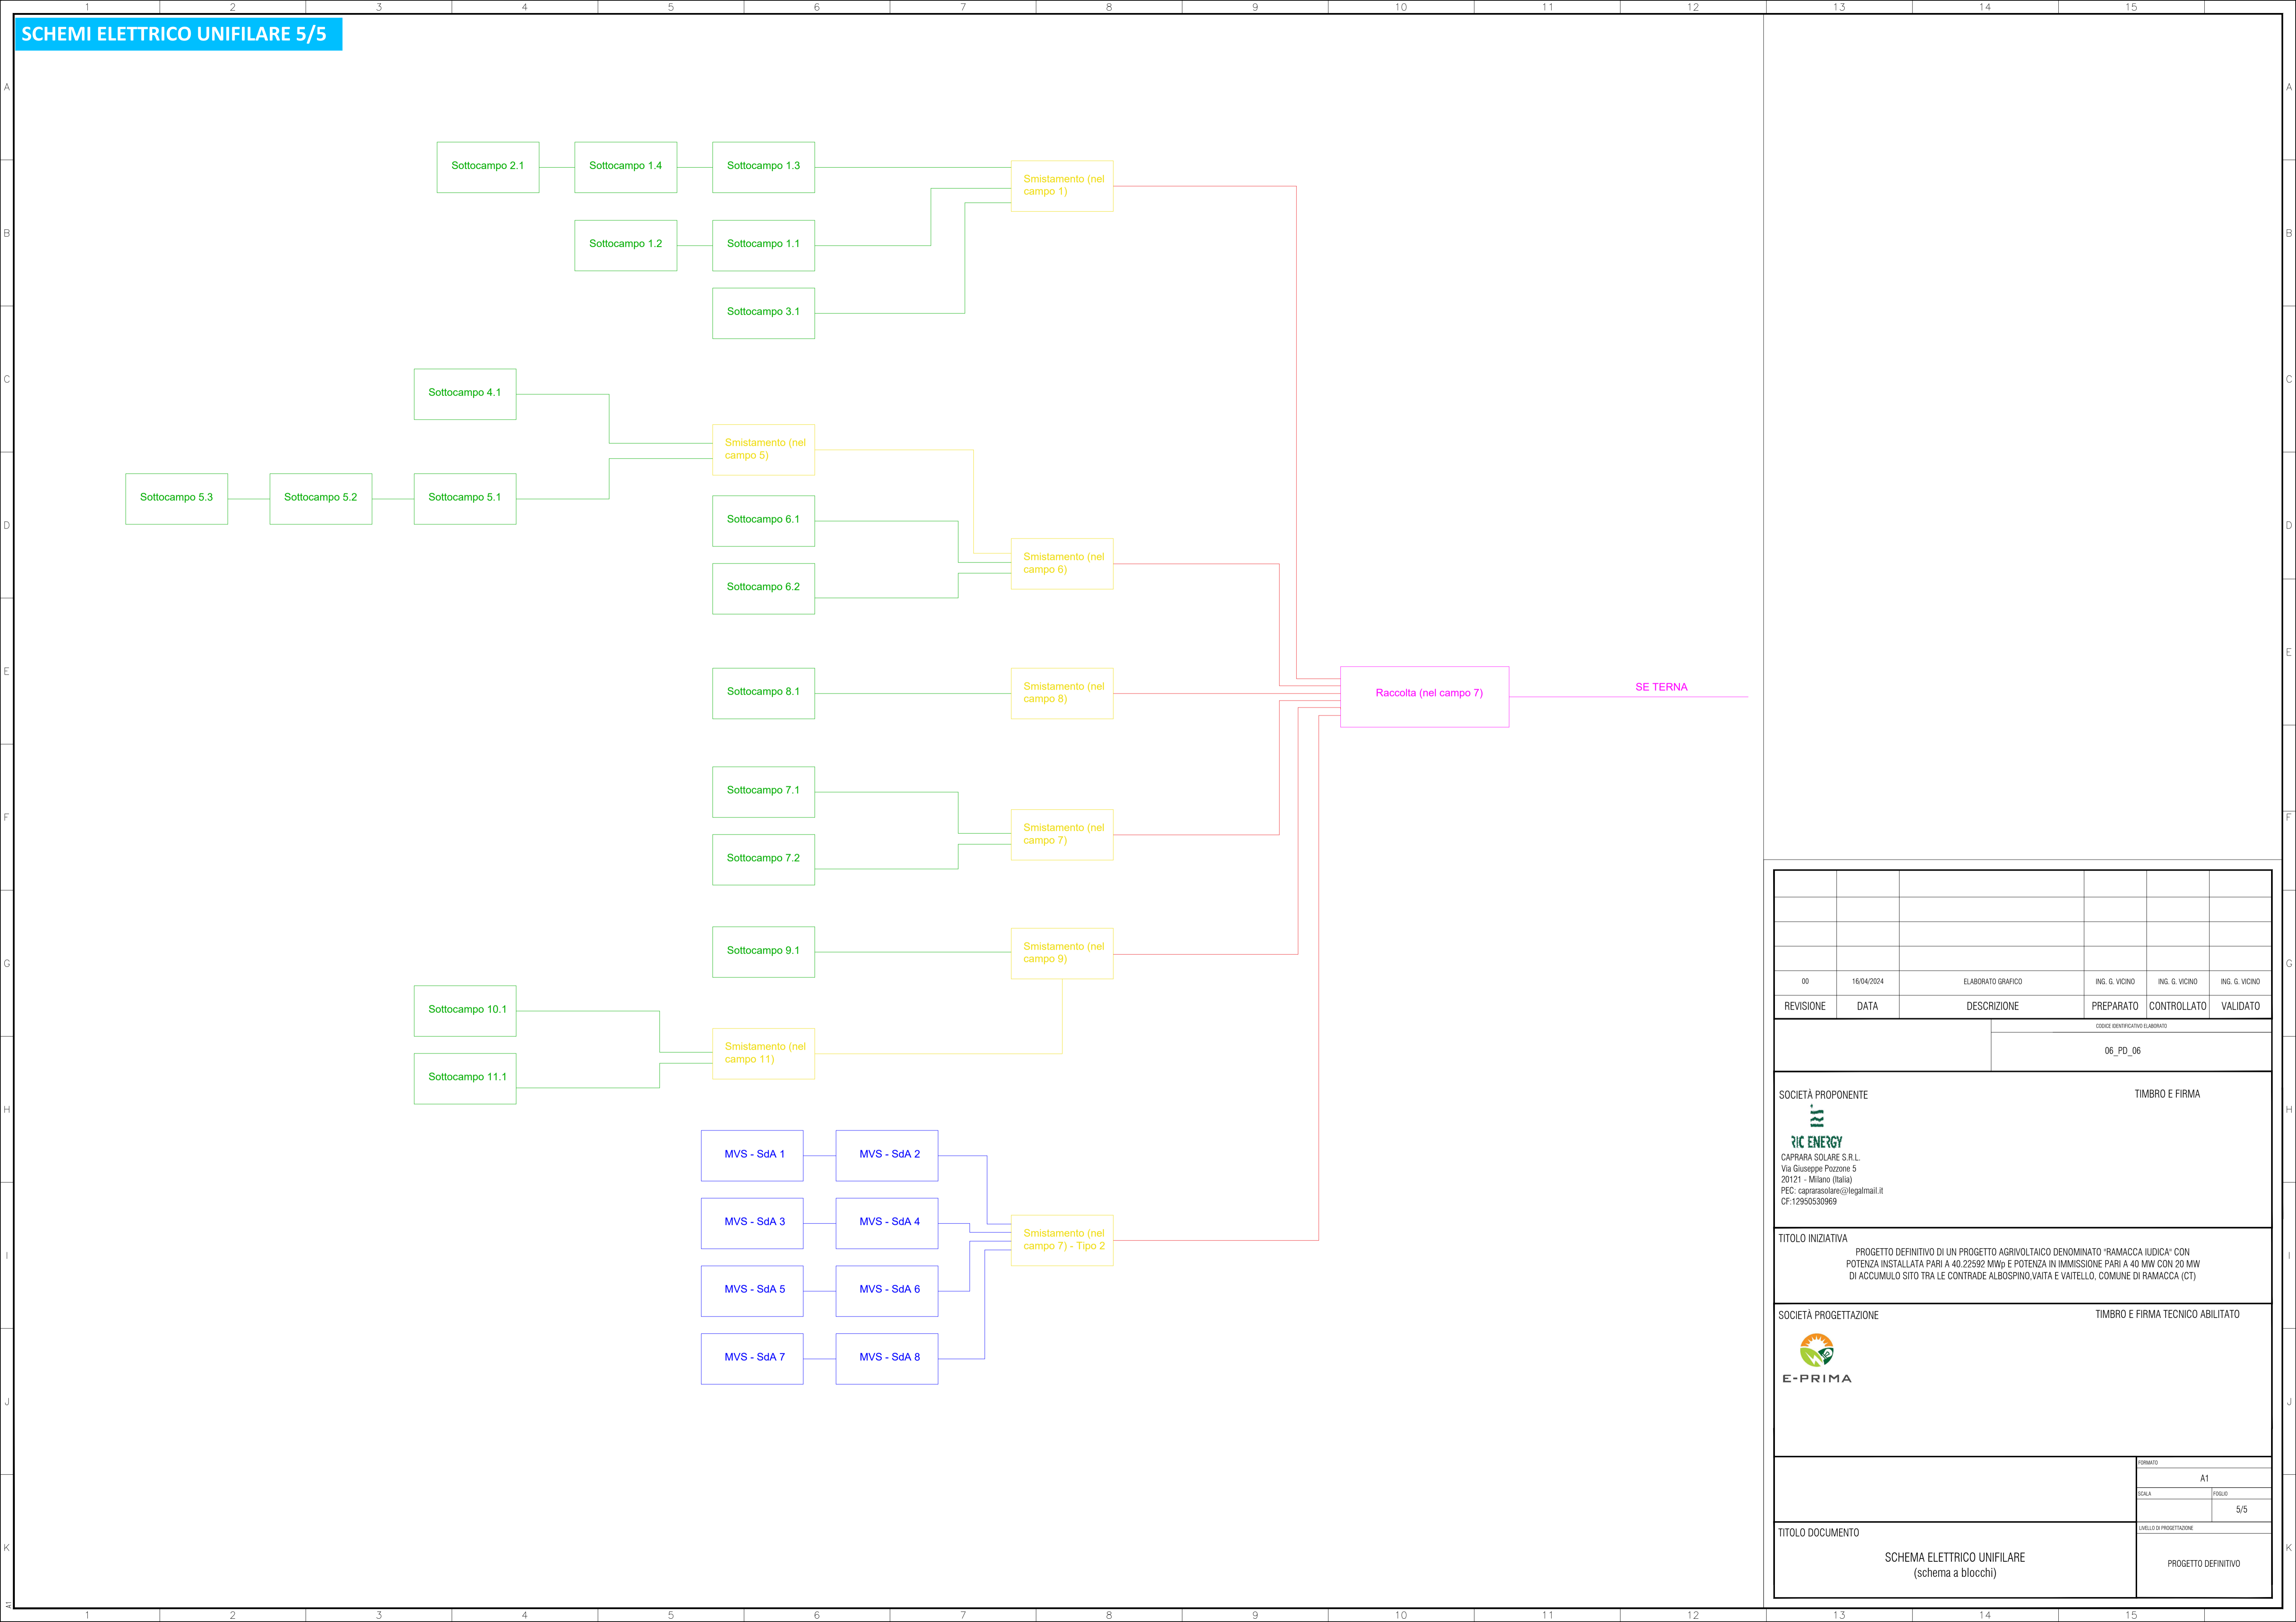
SCHEMI ELETTRICO UNIFILARE 5/5

Sottocampo 2.1
Sottocampo 1.4
Sottocampo 1.3
Smistamento (nel campo 1)
Sottocampo 1.2
Sottocampo 1.1
Sottocampo 3.1
Sottocampo 4.1
Smistamento (nel campo 5)
Sottocampo 5.3
Sottocampo 5.2
Sottocampo 5.1
Sottocampo 6.1
Smistamento (nel campo 6)
Sottocampo 6.2
Sottocampo 8.1
Smistamento (nel campo 8)
Raccolta (nel campo 7)
SE TERNA
Sottocampo 7.1
Smistamento (nel campo 7)
Sottocampo 7.2
Sottocampo 9.1
Smistamento (nel campo 9)
Sottocampo 10.1
Smistamento (nel campo 11)
Sottocampo 11.1
MVS - SdA 1
MVS - SdA 2
MVS - SdA 3
MVS - SdA 4
Smistamento (nel campo 7) - Tipo 2
MVS - SdA 5
MVS - SdA 6
MVS - SdA 7
MVS - SdA 8

| 00 | 16/04/2024 | ELABORATO GRAFICO | ING. G. VICINO | ING. G. VICINO | ING. G. VICINO |
|---|---|---|---|---|---|
| REVISIONE | DATA | DESCRIZIONE | PREPARATO | CONTROLLATO | VALIDATO |

CODICE IDENTIFICATIVO ELABORATO
06_PD_06

SOCIETÀ PROPONENTE
TIMBRO E FIRMA
RIC ENERGY
CAPRARA SOLARE S.R.L.
Via Giuseppe Pozzone 5
20121 - Milano (Italia)
PEC: caprarasolare@legalmail.it
CF:12950530969

TITOLO INIZIATIVA
PROGETTO DEFINITIVO DI UN PROGETTO AGRIVOLTAICO DENOMINATO "RAMACCA IUDICA" CON POTENZA INSTALLATA PARI A 40.22592 MWp E POTENZA IN IMMISSIONE PARI A 40 MW CON 20 MW DI ACCUMULO SITO TRA LE CONTRADE ALBOSPINO,VAITA E VAITELLO, COMUNE DI RAMACCA (CT)

SOCIETÀ PROGETTAZIONE
TIMBRO E FIRMA TECNICO ABILITATO
E-PRIMA

FORMATO
A1
SCALA
FOGLIO
5/5
LIVELLO DI PROGETTAZIONE
PROGETTO DEFINITIVO

TITOLO DOCUMENTO
SCHEMA ELETTRICO UNIFILARE
(schema a blocchi)